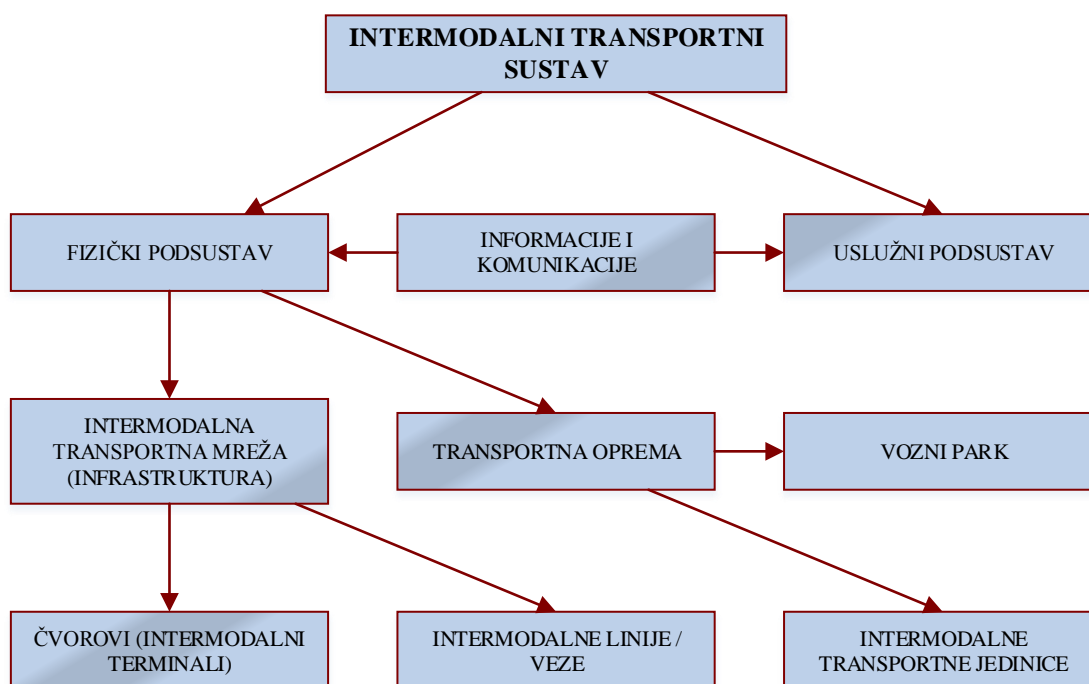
INTERMODALNI TRANSPORTNI SUSTAV

FIZIČKI PODSUSTAV

INFORMACIJE I KOMUNIKACIJE

USLUŽNI PODSUSTAV

INTERMODALNA TRANSPORTNA MREŽA (INFRASTRUKTURA)

TRANSPORTNA OPREMA

VOZNI PARK

ČVOROVI (INTERMODALNI TERMINALI)

INTERMODALNE LINIJE / VEZE

INTERMODALNE TRANSPORTNE JEDINICE